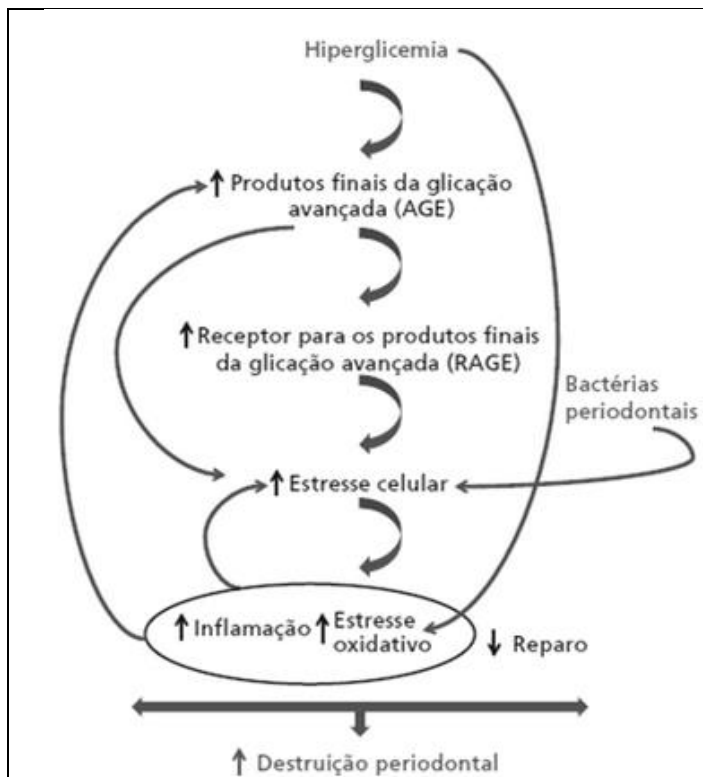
Hiperglicemia

↑ Produtos finais da glicação avançada (AGE)

↑ Receptor para os produtos finais da glicação avançada (RAGE)

Bactérias periodontais

↑ Estresse celular

↑ Inflamação ↑ Estresse oxidativo

↓ Reparo

↑ Destruição periodontal